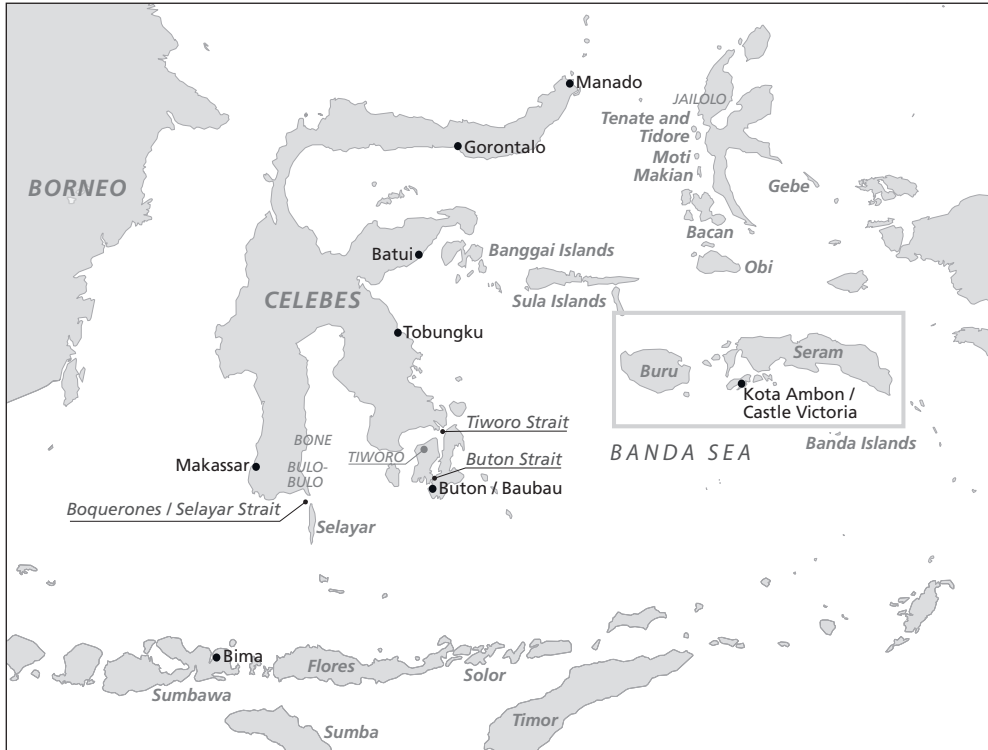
Manado
JAILOLO
Tenate and Tidore
Moti
Makian
Gebe
Gorontalo
BORNEO
Bacan
Obi
Batui
Banggai Islands
Sula Islands
CELEBES
Tobungku
Buru
Seram
Kota Ambon / Castle Victoria
Tiworo Strait
BONE
TIWORO
Buton Strait
BANDA SEA
Banda Islands
Makassar
BULO-BULO
Buton / Baubau
Boquerones / Selayar Strait
Selayar
Bima
Flores
Solor
Sumbawa
Timor
Sumba